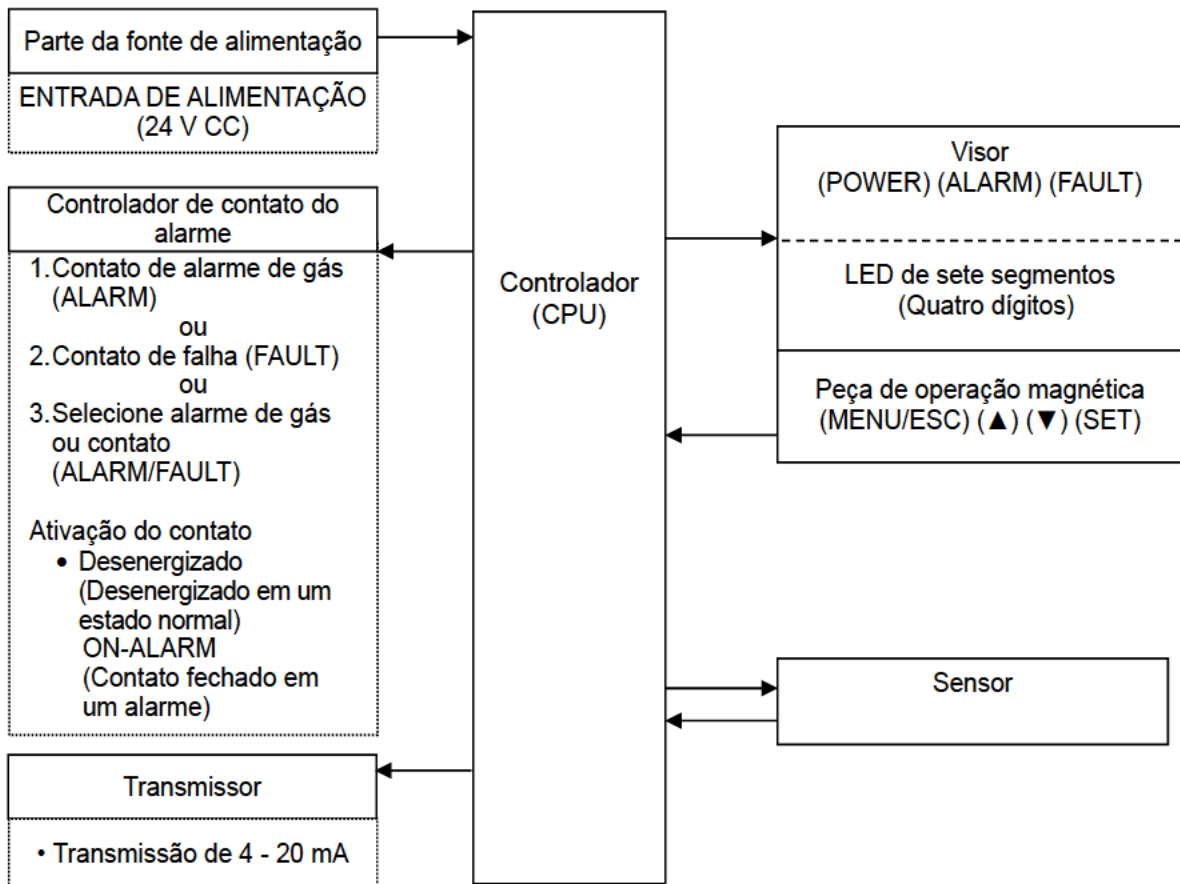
Parte da fonte de alimentação

ENTRADA DE ALIMENTAÇÃO (24 V CC)

Controlador de contato do alarme

1. Contato de alarme de gás (ALARM)
ou
2. Contato de falha (FAULT)
ou
3. Selecione alarme de gás ou contato (ALARM/FAULT)

Ativação do contato
• Desenergizado (Desenergizado em um estado normal)
ON-ALARM (Contato fechado em um alarme)

Transmissor

• Transmissão de 4 - 20 mA

Controlador (CPU)

Visor
(POWER) (ALARM) (FAULT)

LED de sete segmentos (Quatro dígitos)

Peça de operação magnética (MENU/ESC) (▲) (▼) (SET)

Sensor